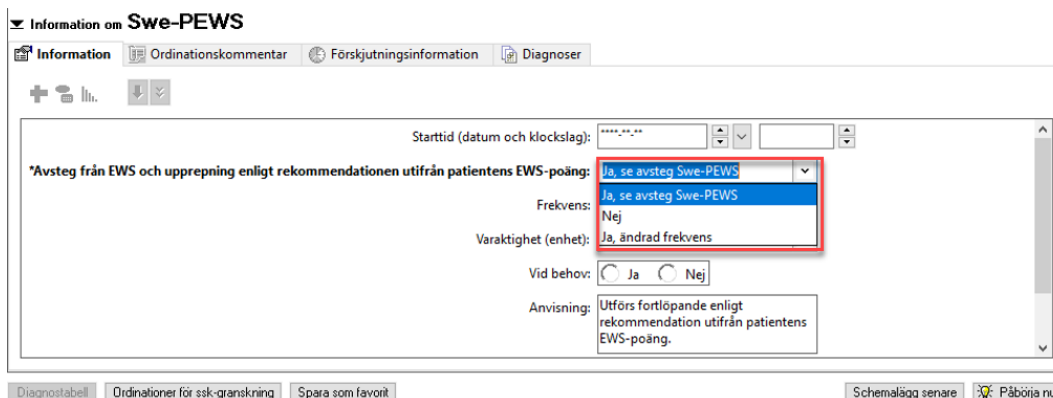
Information om Swe-PEWS

Information | Ordinationskommentar | Förskjutningsinformation | Diagnoser

Starttid (datum och klockslag): ****-**-**

*Avsteg från EWS och upprepning enligt rekommendationen utifrån patientens EWS-poäng: Ja, se avsteg Swe-PEWS

Ja, se avsteg Swe-PEWS
Nej
Ja, ändrad frekvens

Frekvens:

Varaktighet (enhet):

Vid behov: Ja Nej

Anvisning: Utförs fortlöpande enligt rekommendation utifrån patientens EWS-poäng.

Diagnostabell | Ordinationer för ssk-granskning | Spara som favorit | Schemalägg senare | Påbörja no